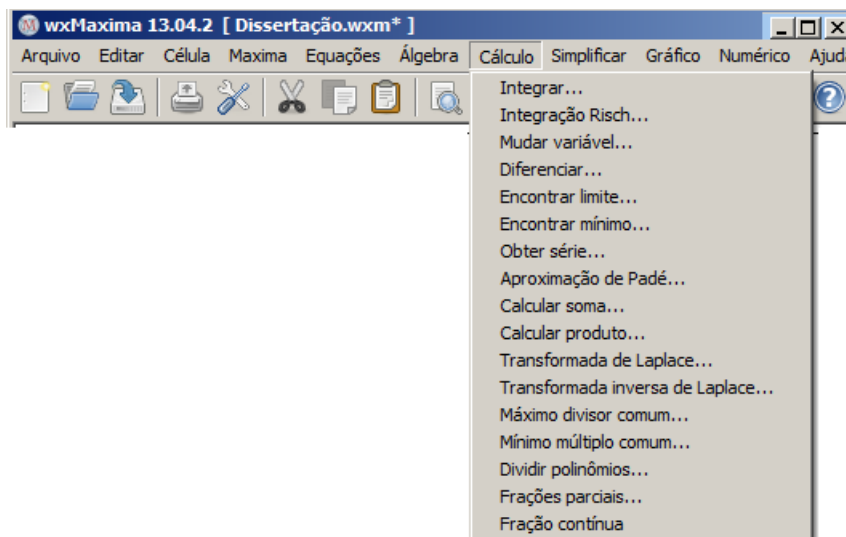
wxMaxima 13.04.2 [ Dissertação.wxm* ]

Arquivo Editar Célula Maxima Equações Álgebra Cálculo Simplificar Gráfico Numérico Ajuda

Integrar...
Integração Risch...
Mudar variável...
Diferenciar...
Encontrar limite...
Encontrar mínimo...
Obter série...
Aproximação de Padé...
Calcular soma...
Calcular produto...
Transformada de Laplace...
Transformada inversa de Laplace...
Máximo divisor comum...
Mínimo múltiplo comum...
Dividir polinômios...
Frações parciais...
Fração contínua